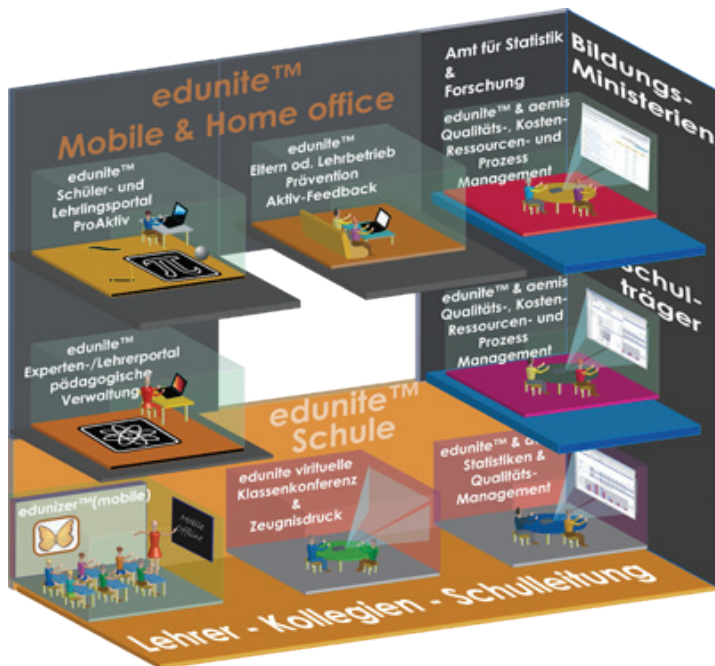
edunite™
Mobile & Home office

Amt für Statistik
&
Forschung

Bildungs-
Ministerien

edunite™
Schüler- und
Lehrlingsportal
ProAktiv

edunite™
Eltern od. Lehrbetrieb
Prävention
Aktiv-Feedback

edunite™ & aemis
Qualitäts-, Kosten-
Ressourcen- und
Prozess
Management

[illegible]chul-
träger

edunite™ & aemis
Qualitäts-, Kosten-
Ressourcen- und
Prozess
Management

edunite™
Experten-/Lehrerportal
pädagogische
Verwaltung

edunite™
Schule

edunite™ & a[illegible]
Statistiken &
Qualitäts-
Management

edunite virtuelle
Klassenkonferenz
&
Zeugnisdruck

edunizer™(mobile)

mobile
offline

Lehrer - Kollegien - Schulleitung